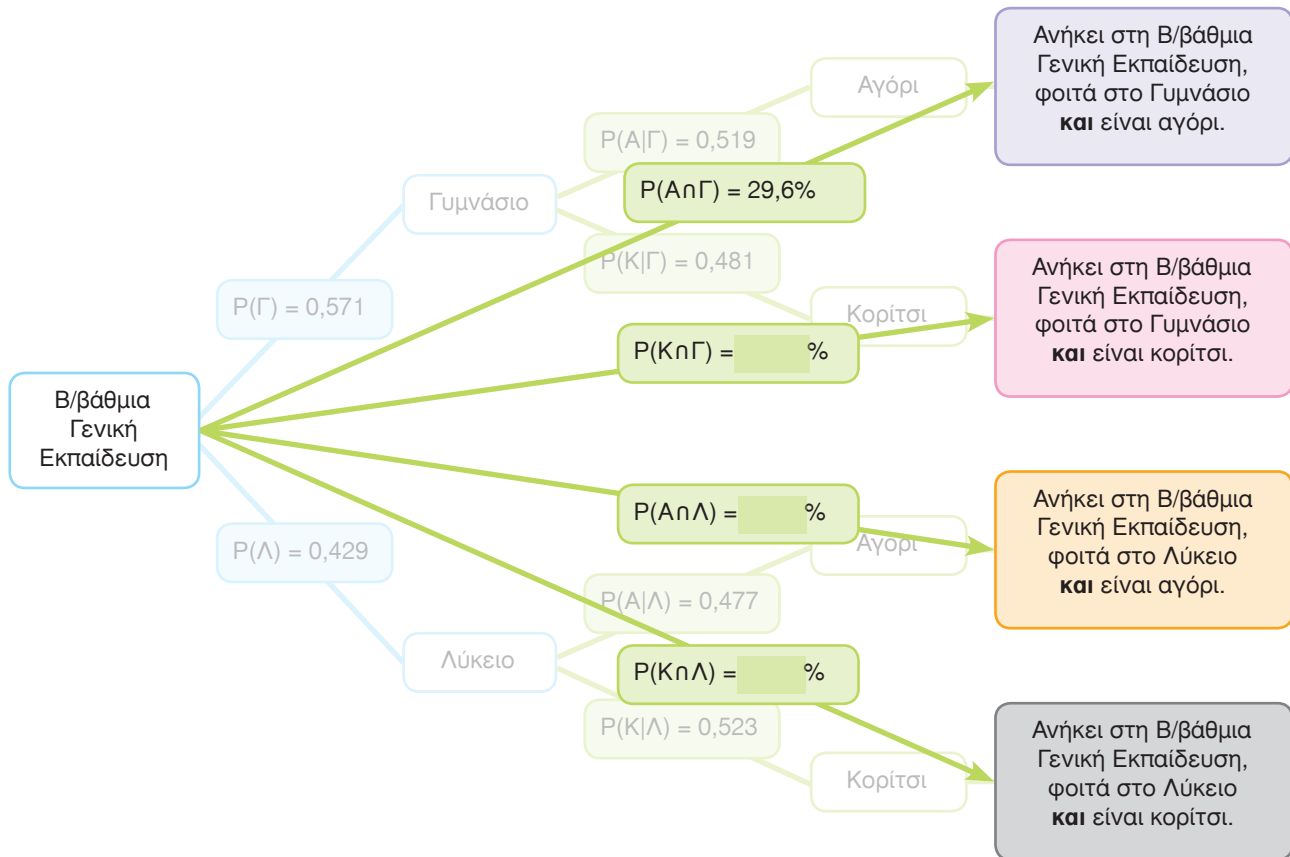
Β/βάθμια Γενική Εκπαίδευση

$P(Γ) = 0,571$

Γυμνάσιο

$P(Α|Γ) = 0,519$

Αγόρι

$P(Α∩Γ) = 29,6\%$

Ανήκει στη Β/βάθμια Γενική Εκπαίδευση, φοιτά στο Γυμνάσιο **και** είναι αγόρι.

$P(Κ|Γ) = 0,481$

Κορίτσι

$P(Κ∩Γ) =$ %

Ανήκει στη Β/βάθμια Γενική Εκπαίδευση, φοιτά στο Γυμνάσιο **και** είναι κορίτσι.

$P(Λ) = 0,429$

Λύκειο

$P(Α∩Λ) =$ %

Αγόρι

Ανήκει στη Β/βάθμια Γενική Εκπαίδευση, φοιτά στο Λύκειο **και** είναι αγόρι.

$P(Α|Λ) = 0,477$

$P(Κ∩Λ) =$ %

$P(Κ|Λ) = 0,523$

Κορίτσι

Ανήκει στη Β/βάθμια Γενική Εκπαίδευση, φοιτά στο Λύκειο **και** είναι κορίτσι.